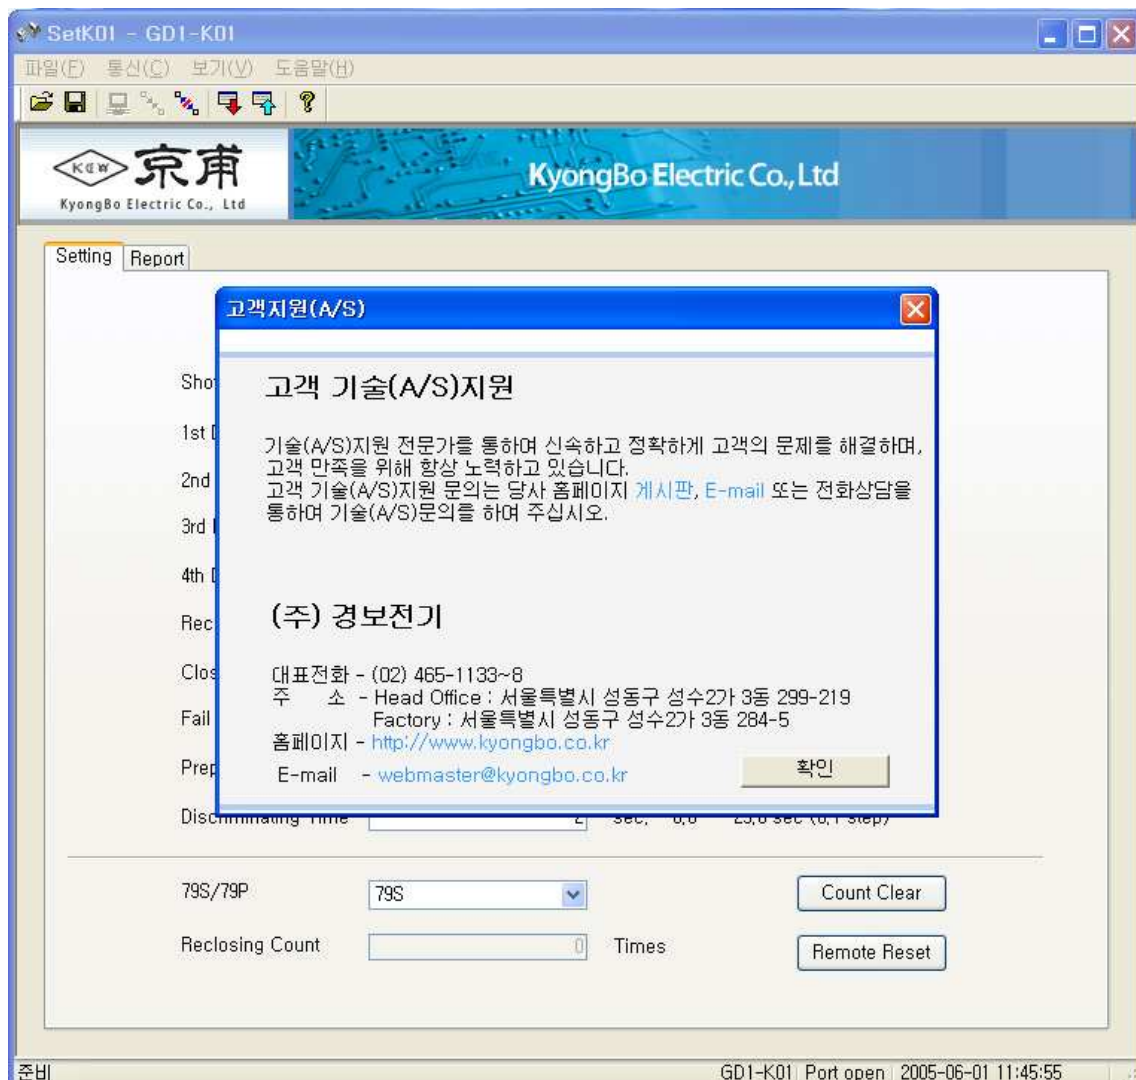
SetK01 - GD1-K01

파일(F) 통신(C) 보기(V) 도움말(H)

KEW 京甫
KyongBo Electric Co., Ltd

KyongBo Electric Co.,Ltd

Setting Report

Sho
1st
2nd
3rd
4th
Rec
Clos
Fail
Prep
Discriminating Time 2 sec, 0.0 25.0 sec (0.1 step)

고객지원(A/S)

고객 기술(A/S)지원

기술(A/S)지원 전문가를 통하여 신속하고 정확하게 고객의 문제를 해결하며, 고객 만족을 위해 항상 노력하고 있습니다.
고객 기술(A/S)지원 문의는 당사 홈페이지 게시판, E-mail 또는 전화상담을 통하여 기술(A/S)문의를 하여 주십시오.

(주) 경보전기

대표전화 - (02) 465-1133~8
주 소 - Head Office : 서울특별시 성동구 성수2가 3동 299-219
Factory : 서울특별시 성동구 성수2가 3동 284-5
홈페이지 - http://www.kyongbo.co.kr
E-mail - webmaster@kyongbo.co.kr

확인

79S/79P 79S
Count Clear
Reclosing Count 0 Times
Remote Reset

준비
GD1-K01 Port open 2005-06-01 11:45:55